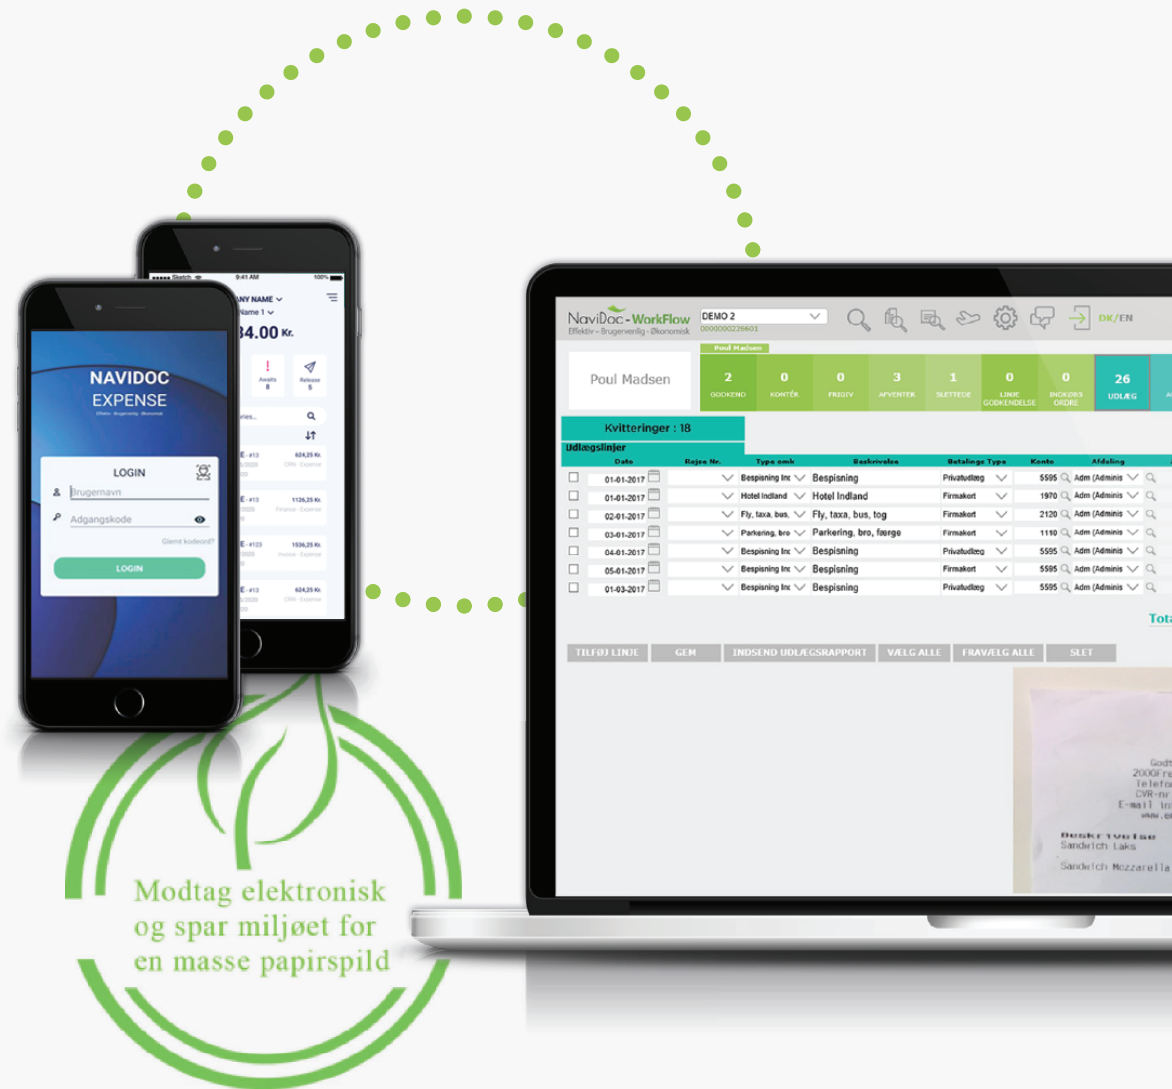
●●●●● Sketch 9:41 AM 100%

ANY NAME
Name 1
34.00 Kr.

Awaits 8
Release 5

E - #13 624,25 Kr.
E - #13 1126,25 Kr.
E - #123 1536,25 Kr.
E - #13 624,25 Kr.

NAVIDOC
EXPENSE
Effektiv · Brugervenlig · Økonomisk

LOGIN
Brugernavn
Adgangskode
Glemt kodeord?
LOGIN

NaviDoc-WorkFlow
Effektiv - Brugervenlig - Økonomisk
DEMO 2
0000000226601
DK/EN

Poul Madsen
Poul Madsen

| 2 GODKEND | 0 KONTÉR | 0 FRIGIV | 3 AFVENTER | 1 SLETTEDE | 0 LINJE GODKENDELSE | 0 INDKØBS ORDRE | 26 UDLÆG |
|---|---|---|---|---|---|---|---|

Kvitteringer : 18
Udlægslinjer

| Dato | Rejse Nr. | Type omk | Beskrivelse | Betalings Type | Konto | Afdeling |
|---|---|---|---|---|---|---|
| 01-01-2017 | | Bespisning Inc | Bespisning | Privatudlæg | 5595 | Adm (Adminis |
| 01-01-2017 | | Hotel Indland | Hotel Indland | Firmakort | 1970 | Adm (Adminis |
| 02-01-2017 | | Fly, taxa, bus, | Fly, taxa, bus, tog | Firmakort | 2120 | Adm (Adminis |
| 03-01-2017 | | Parkering, bro | Parkering, bro, færge | Firmakort | 1110 | Adm (Adminis |
| 04-01-2017 | | Bespisning Inc | Bespisning | Privatudlæg | 5595 | Adm (Adminis |
| 05-01-2017 | | Bespisning Inc | Bespisning | Firmakort | 5595 | Adm (Adminis |
| 01-03-2017 | | Bespisning Inc | Bespisning | Privatudlæg | 5595 | Adm (Adminis |

Tota

TILFØJ LINJE | GEM | INDSEND UDLÆGSRAPPORT | VÆLG ALLE | FRAVÆLG ALLE | SLET

Godt
2000Fre
Telefo
CVR-nr
E-mail in
www.g
Beskrivelse
Sandwich Laks
Sandwich Mozzarella

Modtag elektronisk og spar miljøet for en masse papirspild